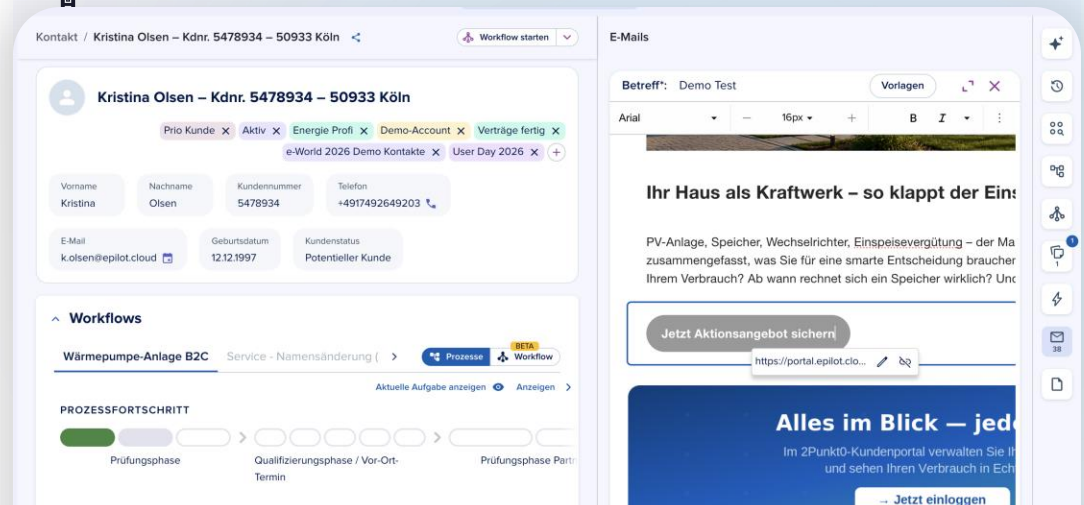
Kontakt / Kristina Olsen – Kdnr. 5478934 – 50933 Köln

Workflow starten

E-Mails

Kristina Olsen – Kdnr. 5478934 – 50933 Köln

Prio Kunde × Aktiv × Energie Profi × Demo-Account × Verträge fertig × e-World 2026 Demo Kontakte × User Day 2026 × +

Vorname
Kristina

Nachname
Olsen

Kundennummer
5478934

Telefon
+4917492649203

E-Mail
k.olsen@epilot.cloud

Geburtsdatum
12.12.1997

Kundenstatus
Potentieller Kunde

Workflows

Wärmepumpe-Anlage B2C Service - Namensänderung (

Prozesse BETA Workflow

Aktuelle Aufgabe anzeigen Anzeigen

PROZESSFORTSCHRITT

Prüfungsphase Qualifizierungsphase / Vor-Ort-Termin Prüfungsphase Part

Betreff*: Demo Test

Vorlagen

Arial 16px B I

Ihr Haus als Kraftwerk – so klappt der Eins

PV-Anlage, Speicher, Wechselrichter, Einspeisevergütung – der Ma zusammengefasst, was Sie für eine smarte Entscheidung braucher Ihrem Verbrauch? Ab wann rechnet sich ein Speicher wirklich? Unc

Jetzt Aktionsangebot sichern

https://portal.epilot.clo...

Alles im Blick — jed

Im 2Punkt0-Kundenportal verwalten Sie Ih und sehen Ihren Verbrauch in Ech

→ Jetzt einloggen

1

38